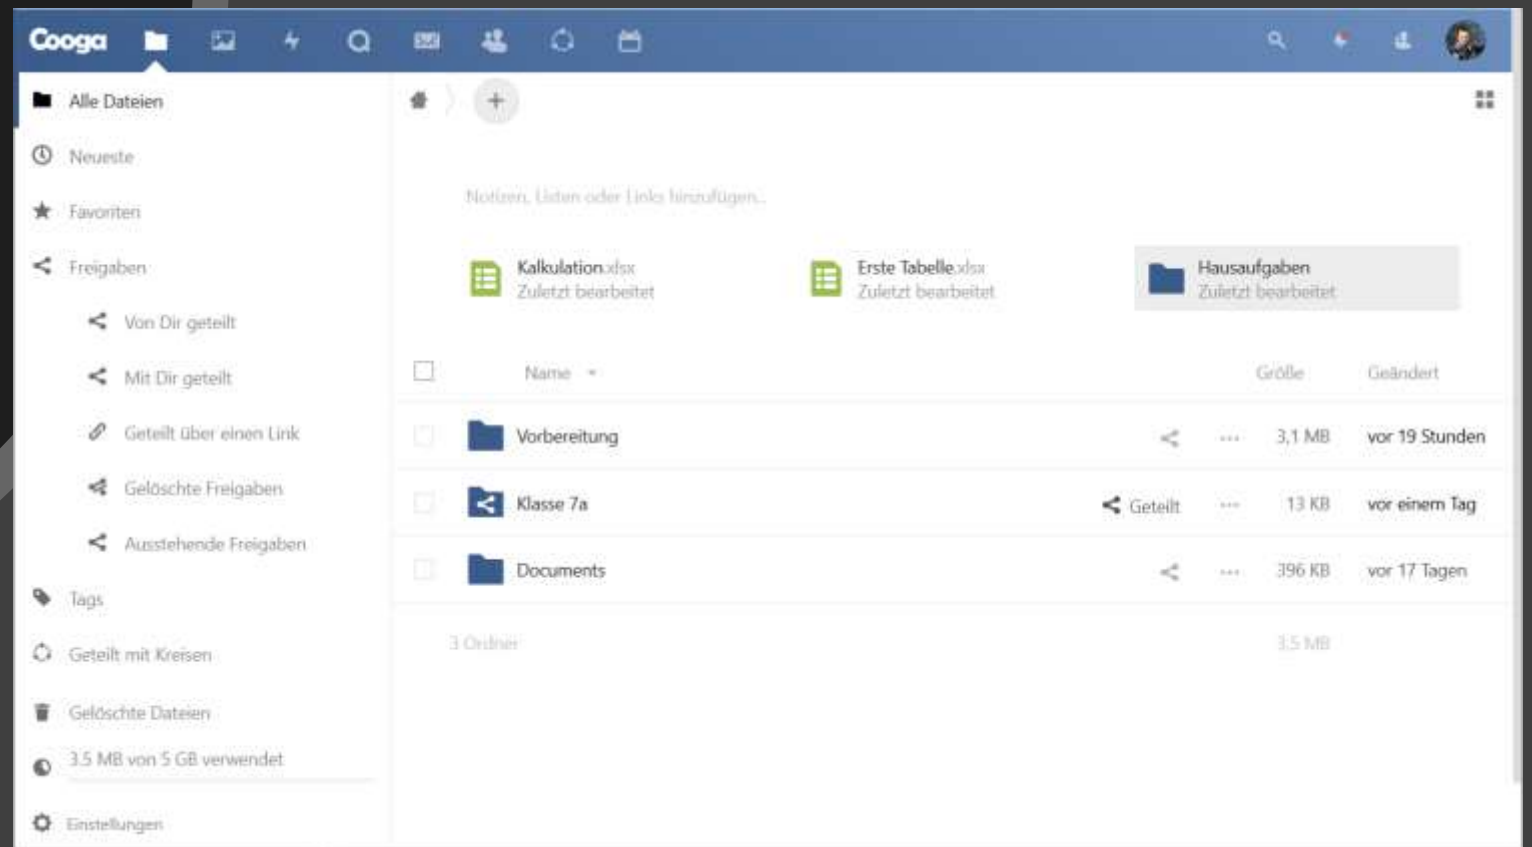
Cooga

Alle Dateien

Neueste

Favoriten

Freigaben

Von Dir geteilt

Mit Dir geteilt

Geteilt über einen Link

Gelöschte Freigaben

Ausstehende Freigaben

Tags

Geteilt mit Kreisen

Gelöschte Dateien

3.5 MB von 5 GB verwendet

Einstellungen

+

Notizen, Listen oder Links hinzufügen...

Kalkulation.xlsx
Zuletzt bearbeitet

Erste Tabelle.xlsx
Zuletzt bearbeitet

Hausaufgaben
Zuletzt bearbeitet

| | Name | | | Größe | Geändert |
|---|---|---|---|---|---|
| | Vorbereitung | | ··· | 3,1 MB | vor 19 Stunden |
| | Klasse 7a | Geteilt | ··· | 13 KB | vor einem Tag |
| | Documents | | ··· | 396 KB | vor 17 Tagen |

3 Ordner 3.5 MB